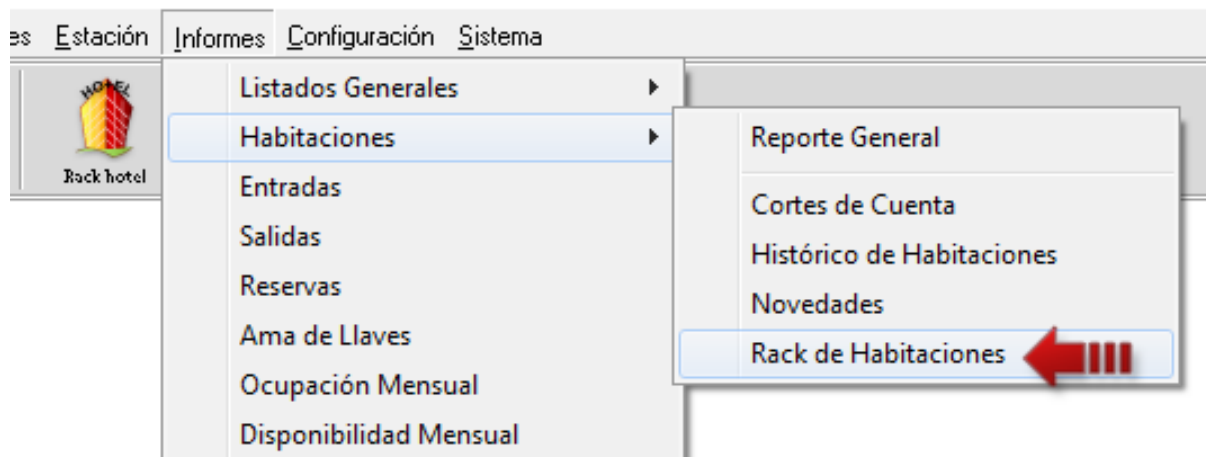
es Estación Informes Configuración Sistema

HOTEL
Rack hotel

Listados Generales
Habitaciones
Entradas
Salidas
Reservas
Ama de Llaves
Ocupación Mensual
Disponibilidad Mensual

Reporte General
Cortes de Cuenta
Histórico de Habitaciones
Novedades
Rack de Habitaciones